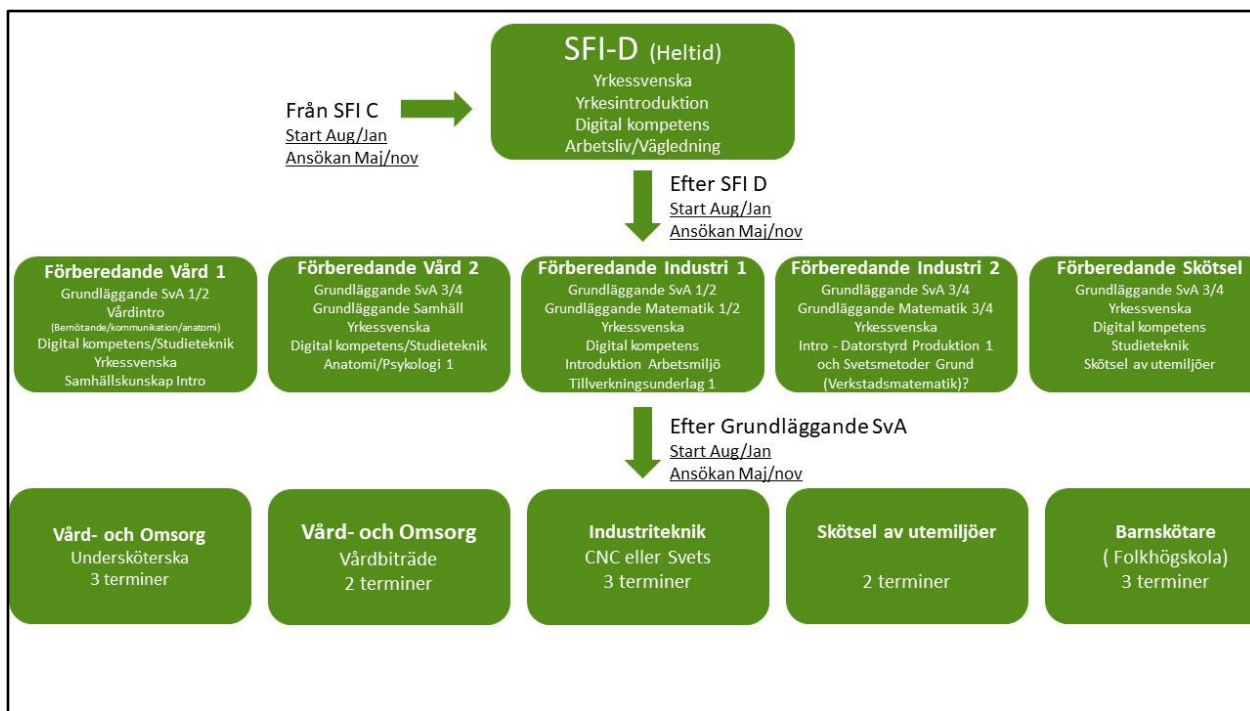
Från SFI C
Start Aug/Jan
Ansökan Maj/nov

SFI-D (Heltid)
Yrkessvenska
Yrkesintroduktion
Digital kompetens
Arbetsliv/Vägledning

Efter SFI D
Start Aug/Jan
Ansökan Maj/nov

Förberedande Vård 1
Grundläggande SvA 1/2
Vårdintro
(Bemötande/kommunikation/anatomi)
Digital kompetens/Studieteknik
Yrkessvenska
Samhällskunskap Intro

Förberedande Vård 2
Grundläggande SvA 3/4
Grundläggande Samhäll
Yrkessvenska
Digital kompetens/Studieteknik
Anatomi/Psykologi 1

Förberedande Industri 1
Grundläggande SvA 1/2
Grundläggande Matematik 1/2
Yrkessvenska
Digital kompetens
Introduktion Arbetsmiljö
Tillverkningsunderlag 1

Förberedande Industri 2
Grundläggande SvA 3/4
Grundläggande Matematik 3/4
Yrkessvenska
Intro - Datorstyrd Produktion 1
och Svetsmetoder Grund
(Verkstadsmatematik)?

Förberedande Skötsel
Grundläggande SvA 3/4
Yrkessvenska
Digital kompetens
Studieteknik
Skötsel av utemiljöer

Efter Grundläggande SvA
Start Aug/Jan
Ansökan Maj/nov

Vård- och Omsorg
Undersköterska
3 terminer

Vård- och Omsorg
Vårdbiträde
2 terminer

Industriteknik
CNC eller Svets
3 terminer

Skötsel av utemiljöer
2 terminer

Barnskötare
( Folkhögskola)
3 terminer